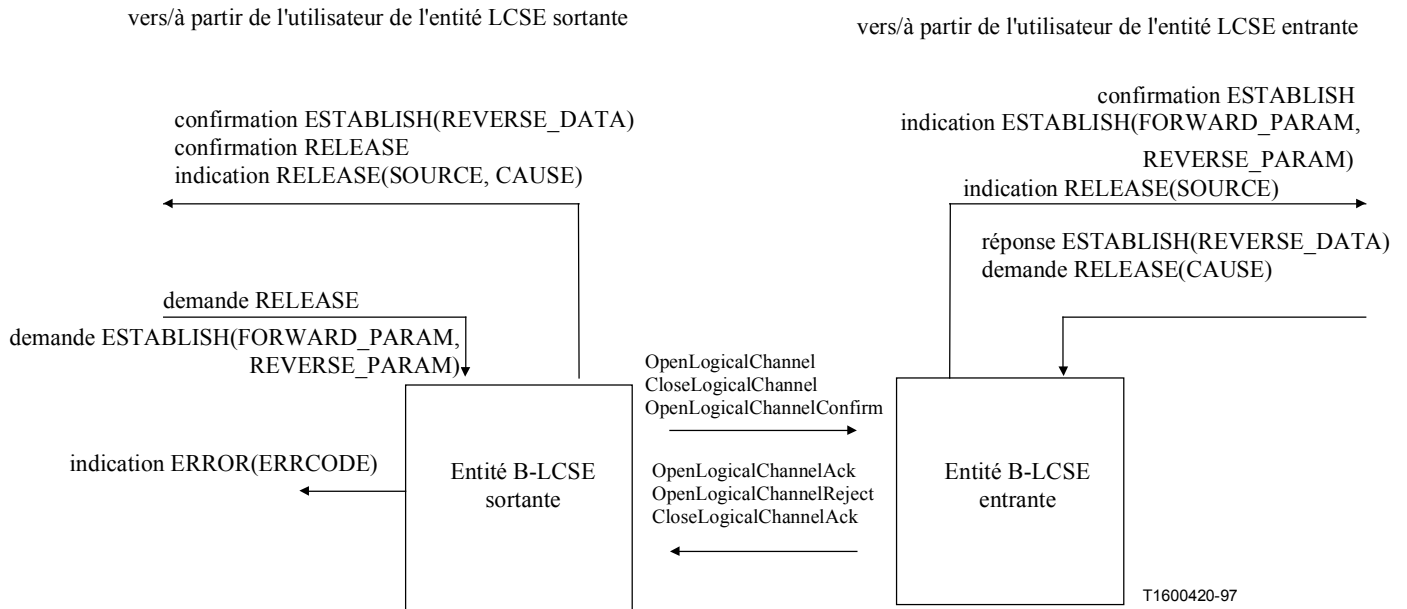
vers/à partir de l'utilisateur de l'entité LCSE sortante

vers/à partir de l'utilisateur de l'entité LCSE entrante

confirmation ESTABLISH(REVERSE_DATA)
confirmation RELEASE
indication RELEASE(SOURCE, CAUSE)

confirmation ESTABLISH
indication ESTABLISH(FORWARD_PARAM, REVERSE_PARAM)
indication RELEASE(SOURCE)

réponse ESTABLISH(REVERSE_DATA)
demande RELEASE(CAUSE)

demande RELEASE
demande ESTABLISH(FORWARD_PARAM, REVERSE_PARAM)

OpenLogicalChannel
CloseLogicalChannel
OpenLogicalChannelConfirm

indication ERROR(ERRCODE)

Entité B-LCSE sortante

OpenLogicalChannelAck
OpenLogicalChannelReject
CloseLogicalChannelAck

Entité B-LCSE entrante

T1600420-97